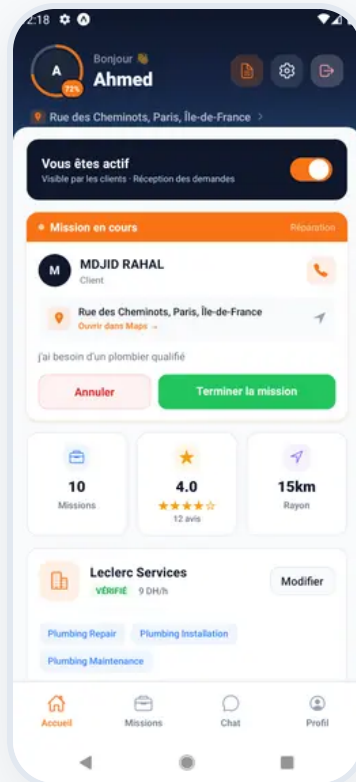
2:18

A
72%
Bonjour 👋
Ahmed

Rue des Cheminots, Paris, Île-de-France >

Vous êtes actif
Visible par les clients · Réception des demandes

Mission en cours
Réparation

M
MDJID RAHAL
Client

Rue des Cheminots, Paris, Île-de-France
Ouvrir dans Maps →

j'ai besoin d'un plombier qualifié

Annuler
Terminer la mission

10
Missions

4.0
★★★★☆
12 avis

15km
Rayon

Leclerc Services
VÉRIFIÉ 9 DH/h
Modifier

Plumbing Repair
Plumbing Installation
Plumbing Maintenance

Accueil
Missions
Chat
Profil